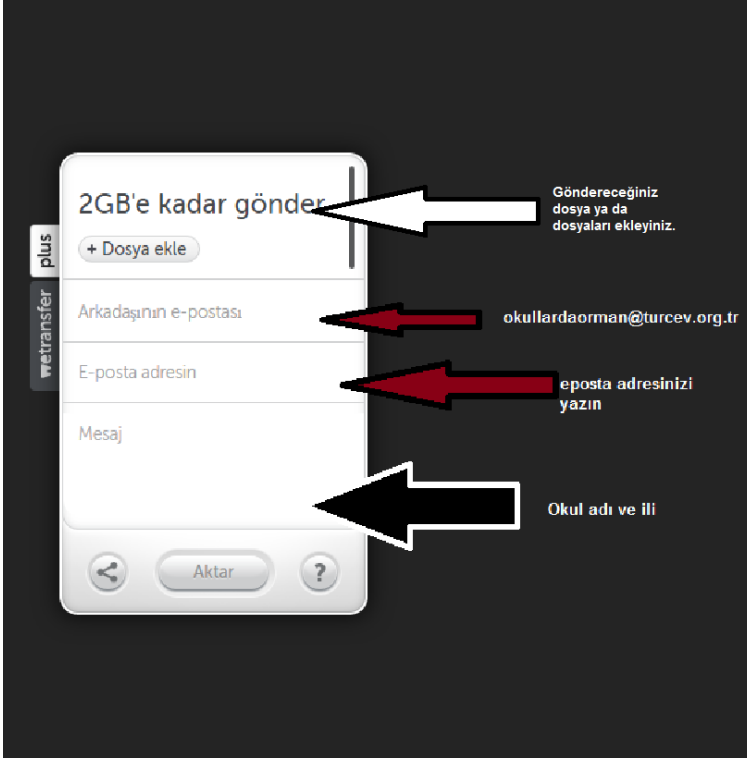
plus
wetransfer

2GB'e kadar gönder

+ Dosya ekle

Göndereceğiniz dosya ya da dosyaları ekleyiniz.

Arkadaşının e-postası

okullardaorman@turcev.org.tr

E-posta adresin

eposta adresinizi yazın

Mesaj

Okul adı ve ili

Aktar

?